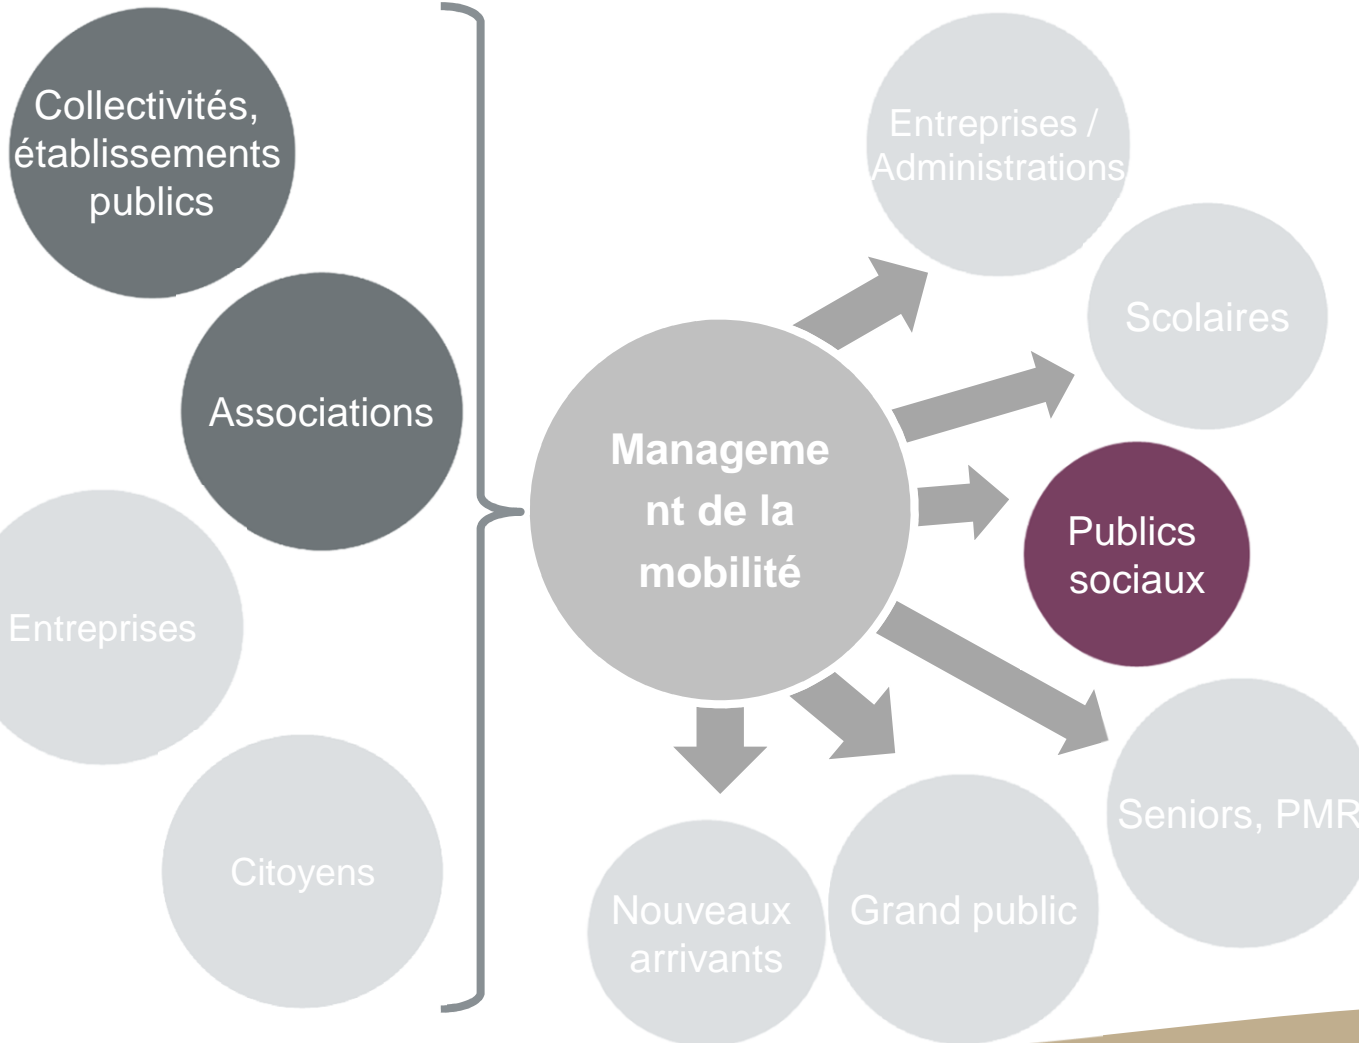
Collectivités, établissements publics

Associations

Entreprises

Citoyens

Management de la mobilité

Entreprises / Administrations

Scolaires

Publics sociaux

Seniors, PMR

Grand public

Nouveaux arrivants